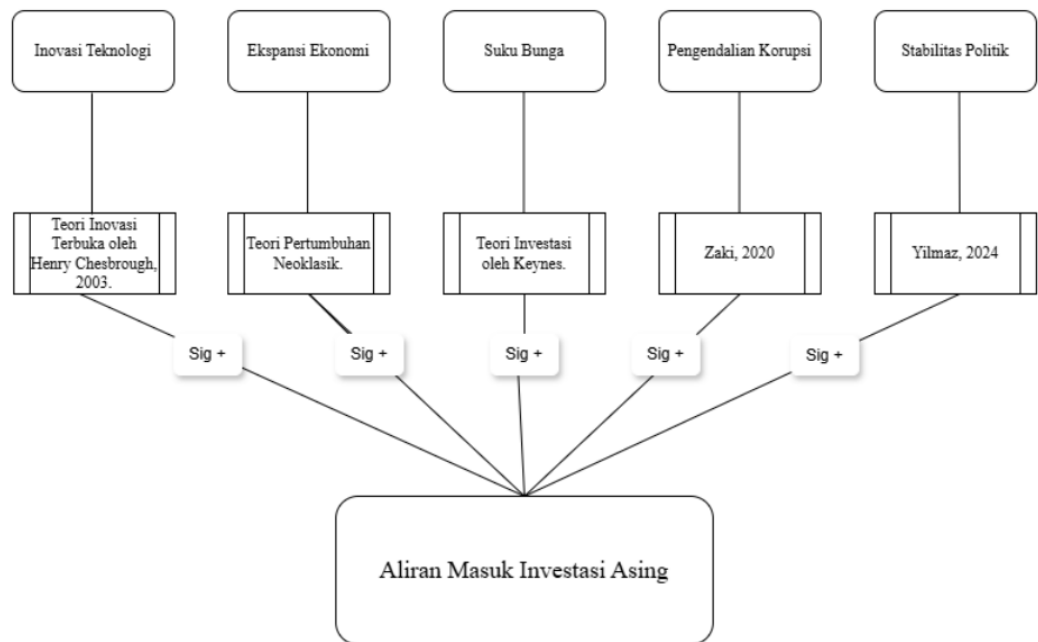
Inovasi Teknologi

Ekspansi Ekonomi

Suku Bunga

Pengendalian Korupsi

Stabilitas Politik

Teori Inovasi Terbuka oleh Henry Chesbrough, 2003.

Teori Pertumbuhan Neoklasik.

Teori Investasi oleh Keynes.

Zaki, 2020

Yilmaz, 2024

Sig +

Sig +

Sig +

Sig +

Sig +

Aliran Masuk Investasi Asing